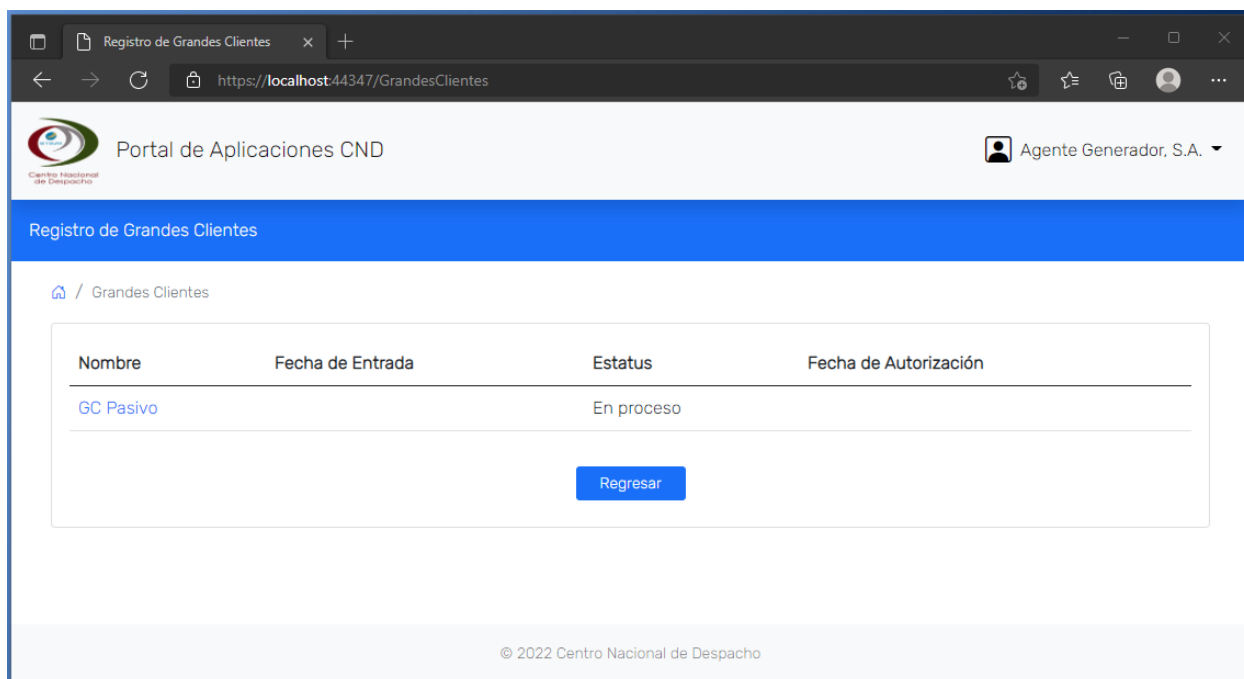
Registro de Grandes Clientes

https://localhost:44347/GrandesClientes

Centro Nacional de Despacho

Portal de Aplicaciones CND

Agente Generador, S.A.

Registro de Grandes Clientes

/ Grandes Clientes

| Nombre | Fecha de Entrada | Estatus | Fecha de Autorización |
|---|---|---|---|
| GC Pasivo | | En proceso | |

Regresar

© 2022 Centro Nacional de Despacho